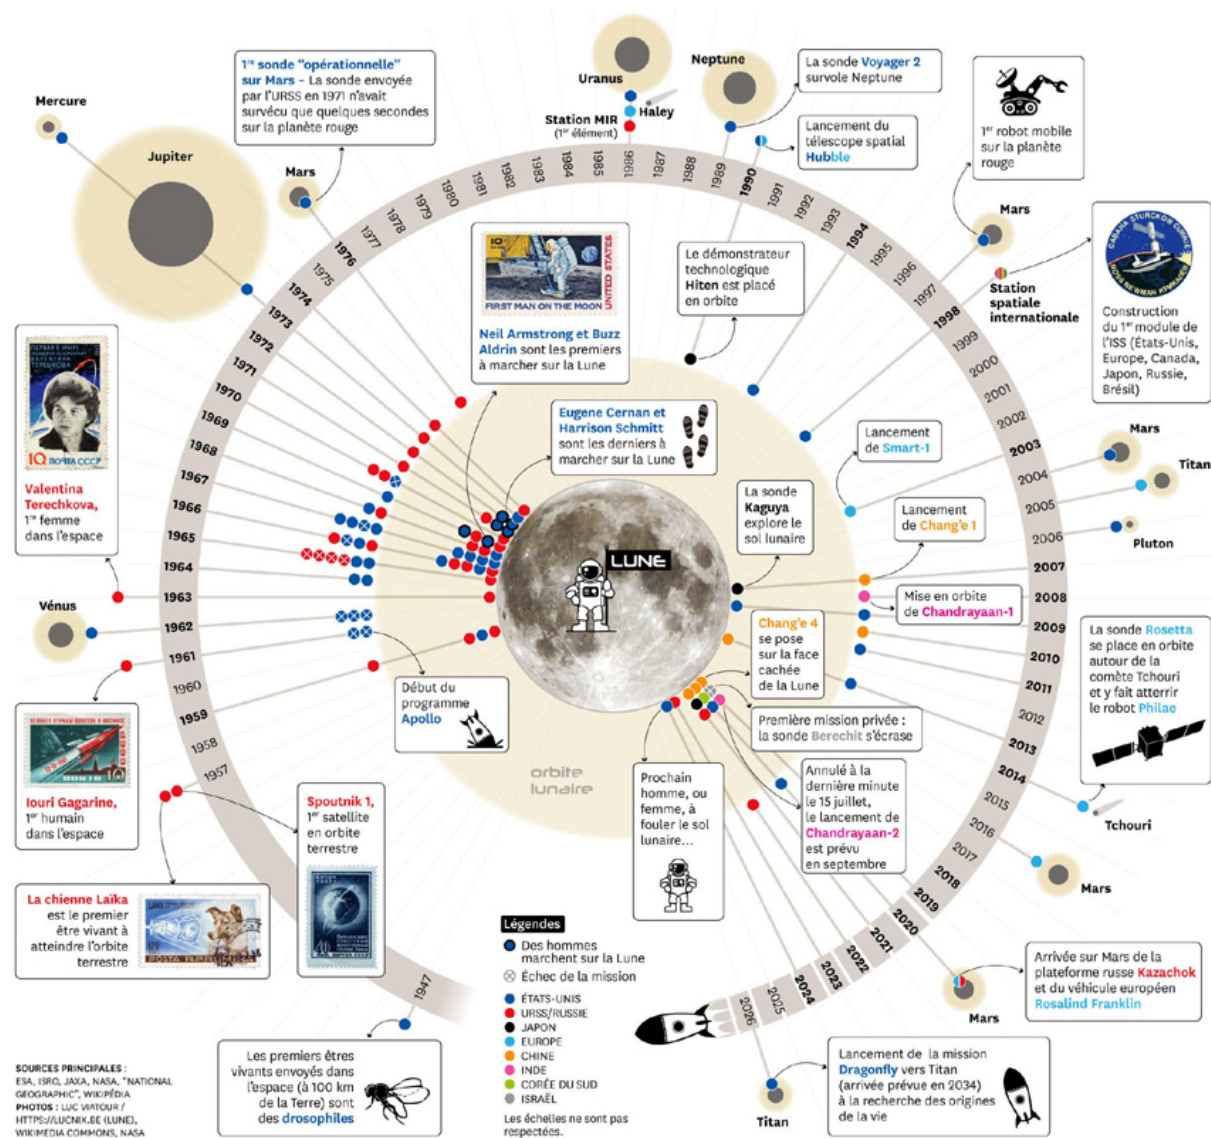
Mercure

Jupiter

Mars

$1^{re}$ sonde "opérationnelle" sur Mars – La sonde envoyée par l'URSS en 1971 n'avait survécu que quelques secondes sur la planète rouge

Uranus

Station MIR ($1^{er}$ élément)

Haley

Neptune

La sonde Voyager 2 survole Neptune

Lancement du télescope spatial Hubble

$1^{er}$ robot mobile sur la planète rouge

Mars

Station spatiale internationale

Construction du $1^{er}$ module de l'ISS (États-Unis, Europe, Canada, Japon, Russie, Brésil)

1947 1957 1958 1959 1960 1961 1962 1963 1964 1965 1966 1967 1968 1969 1970 1971 1972 1973 1974 1975 1976 1977 1978 1979 1980 1981 1982 1983 1984 1985 1986 1987 1988 1989 1990 1991 1992 1993 1994 1995 1996 1997 1998 1999 2000 2001 2002 2003 2004 2005 2006 2007 2008 2009 2010 2011 2012 2013 2014 2015 2016 2017 2018 2019 2020 2021 2022 2023 2024 2025 2026

FIRST MAN ON THE MOON UNITED STATES

Neil Armstrong et Buzz Aldrin sont les premiers à marcher sur la Lune

Le démonstrateur technologique Hiten est placé en orbite

Eugene Cernan et Harrison Schmitt sont les derniers à marcher sur la Lune

Lancement de Smart-1

Mars

Titan

Pluton

Lancement de Chang'e 1

La sonde Kaguya explore le sol lunaire

LUNE

Mise en orbite de Chandrayaan-1

Chang'e 4 se pose sur la face cachée de la Lune

La sonde Rosetta se place en orbite autour de la comète Tchouri et y fait atterrir le robot Philae

Tchouri

Valentina Terechkova, $1^{re}$ femme dans l'espace

ПОЧТА СССР

Vénus

Début du programme Apollo

Première mission privée : la sonde Berechit s'écrase

Annulé à la dernière minute le 15 juillet, le lancement de Chandrayaan-2 est prévu en septembre

Mars

orbite lunaire

Iouri Gagarine, $1^{er}$ humain dans l'espace

Spoutnik 1, $1^{er}$ satellite en orbite terrestre

Prochain homme, ou femme, à fouler le sol lunaire...

La chienne Laïka est le premier être vivant à atteindre l'orbite terrestre

Légendes
Des hommes marchent sur la Lune
Échec de la mission
ÉTATS-UNIS
URSS/RUSSIE
JAPON
EUROPE
CHINE
INDE
CORÉE DU SUD
ISRAËL

Les échelles ne sont pas respectées.

Arrivée sur Mars de la plateforme russe Kazachok et du véhicule européen Rosalind Franklin

Mars

Les premiers êtres vivants envoyés dans l'espace (à 100 km de la Terre) sont des drosophiles

Lancement de la mission Dragonfly vers Titan (arrivée prévue en 2034) à la recherche des origines de la vie

Titan

SOURCES PRINCIPALES : ESA, ISRO, JAXA, NASA, "NATIONAL GEOGRAPHIC", WIKIPÉDIA
PHOTOS : LUC VIATOUR / HTTPS://LUCNIX.BE (LUNE), WIKIMEDIA COMMONS, NASA